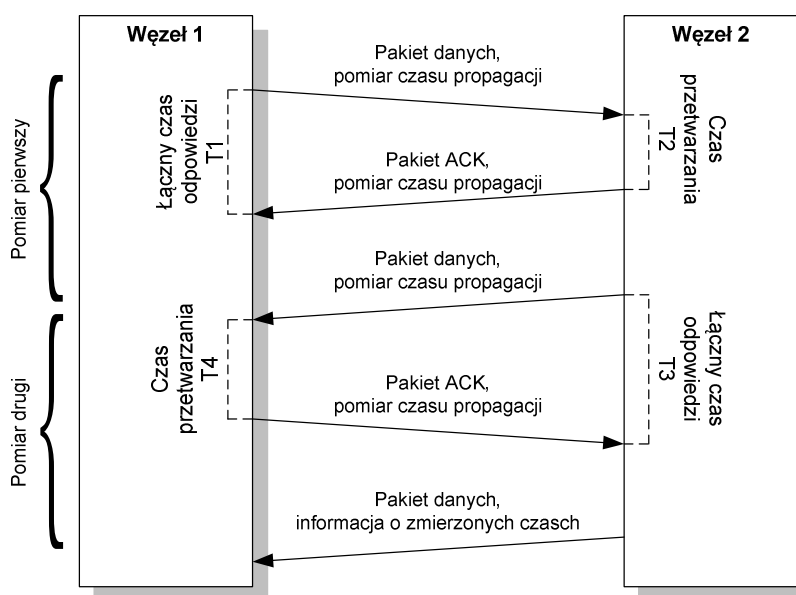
Węzeł 1

Węzeł 2

Pakiet danych,
pomiar czasu propagacji

Łączny czas
odpowiedzi
T1

Czas
przetwarzania
T2

Pakiet ACK,
pomiar czasu propagacji

Pomiar pierwszy

Pakiet danych,
pomiar czasu propagacji

Czas
przetwarzania
T4

Łączny czas
odpowiedzi
T3

Pakiet ACK,
pomiar czasu propagacji

Pomiar drugi

Pakiet danych,
informacja o zmierzonych czasch